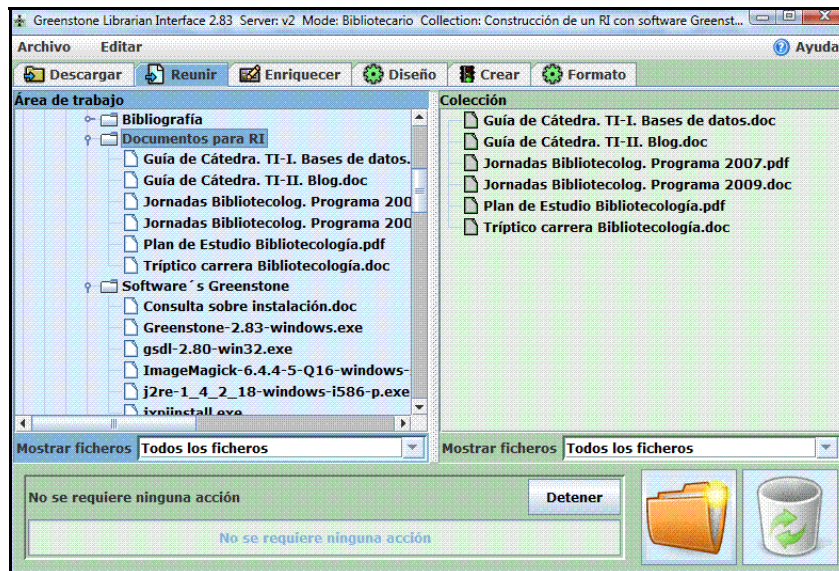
Greenstone Librarian Interface 2.83 Server: v2 Mode: Bibliotecario Collection: Construcción de un RI con software Greenst...

Archivo Editar

Ayuda

Descargar Reunir Enriquecer Diseño Crear Formato

Área de trabajo

Bibliografía

Documentos para RI

Guía de Cátedra. TI-I. Bases de datos.

Guía de Cátedra. TI-II. Blog.doc

Jornadas Bibliotecolog. Programa 200

Jornadas Bibliotecolog. Programa 200

Plan de Estudio Bibliotecología.pdf

Tríptico carrera Bibliotecología.doc

Software´s Greenstone

Consulta sobre instalación.doc

Greenstone-2.83-windows.exe

gsdl-2.80-win32.exe

ImageMagick-6.4.4-5-Q16-windows-

j2re-1_4_2_18-windows-i586-p.exe

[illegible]

Colección

Guía de Cátedra. TI-I. Bases de datos.doc

Guía de Cátedra. TI-II. Blog.doc

Jornadas Bibliotecolog. Programa 2007.pdf

Jornadas Bibliotecolog. Programa 2009.doc

Plan de Estudio Bibliotecología.pdf

Tríptico carrera Bibliotecología.doc

Mostrar ficheros Todos los ficheros

Mostrar ficheros Todos los ficheros

No se requiere ninguna acción

Detener

No se requiere ninguna acción